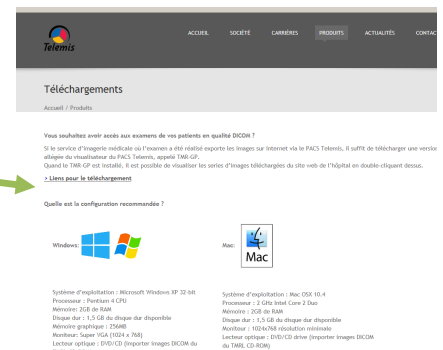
Telemis

ACCUEIL SOCIÉTÉ CARRIÈRES PRODUITS ACTUALITÉS CONTAC

Téléchargements

Accueil / Produits

Vous souhaitez avoir accès aux examens de vos patients en qualité DICOM ?

Si le service d'imagerie médicale ou l'examen a été réalisé exporte les images sur Internet via le PACS Telemis, il suffit de télécharger une versio allégée du visualiseur du PACS Telemis, appelé TMR-GP.
Quand le TMR GP est installé, il est possible de visualiser les series d'images téléchargées du site web de l'hôpital en double-cliquant dessus.

> Liens pour le téléchargement

Quelle est la configuration recommandée ?

Windows:

Mac:

Mac

Système d'exploitation : Microsoft Windows XP 32-bit
Processeur : Pentium 4 CPU
Mémoire: 2GB de RAM
Disque dur : 1,5 GB du disque dur disponible
Mémoire graphique : 256MB
Moniteur: Super VGA (1024 x 768)
Lecteur optique : DVD/CD (importer images DICOM du

Système d'exploitation : Mac OSX 10.4
Processeur : 2 GHz Intel Core 2 Duo
Mémoire : 2GB de RAM
Disque dur : 1,5 GB du disque dur disponible
Moniteur : 1024x768 résolution minimale
Lecteur optique : DVD/CD drive (importer images DICOM du TMRL CD-ROM)